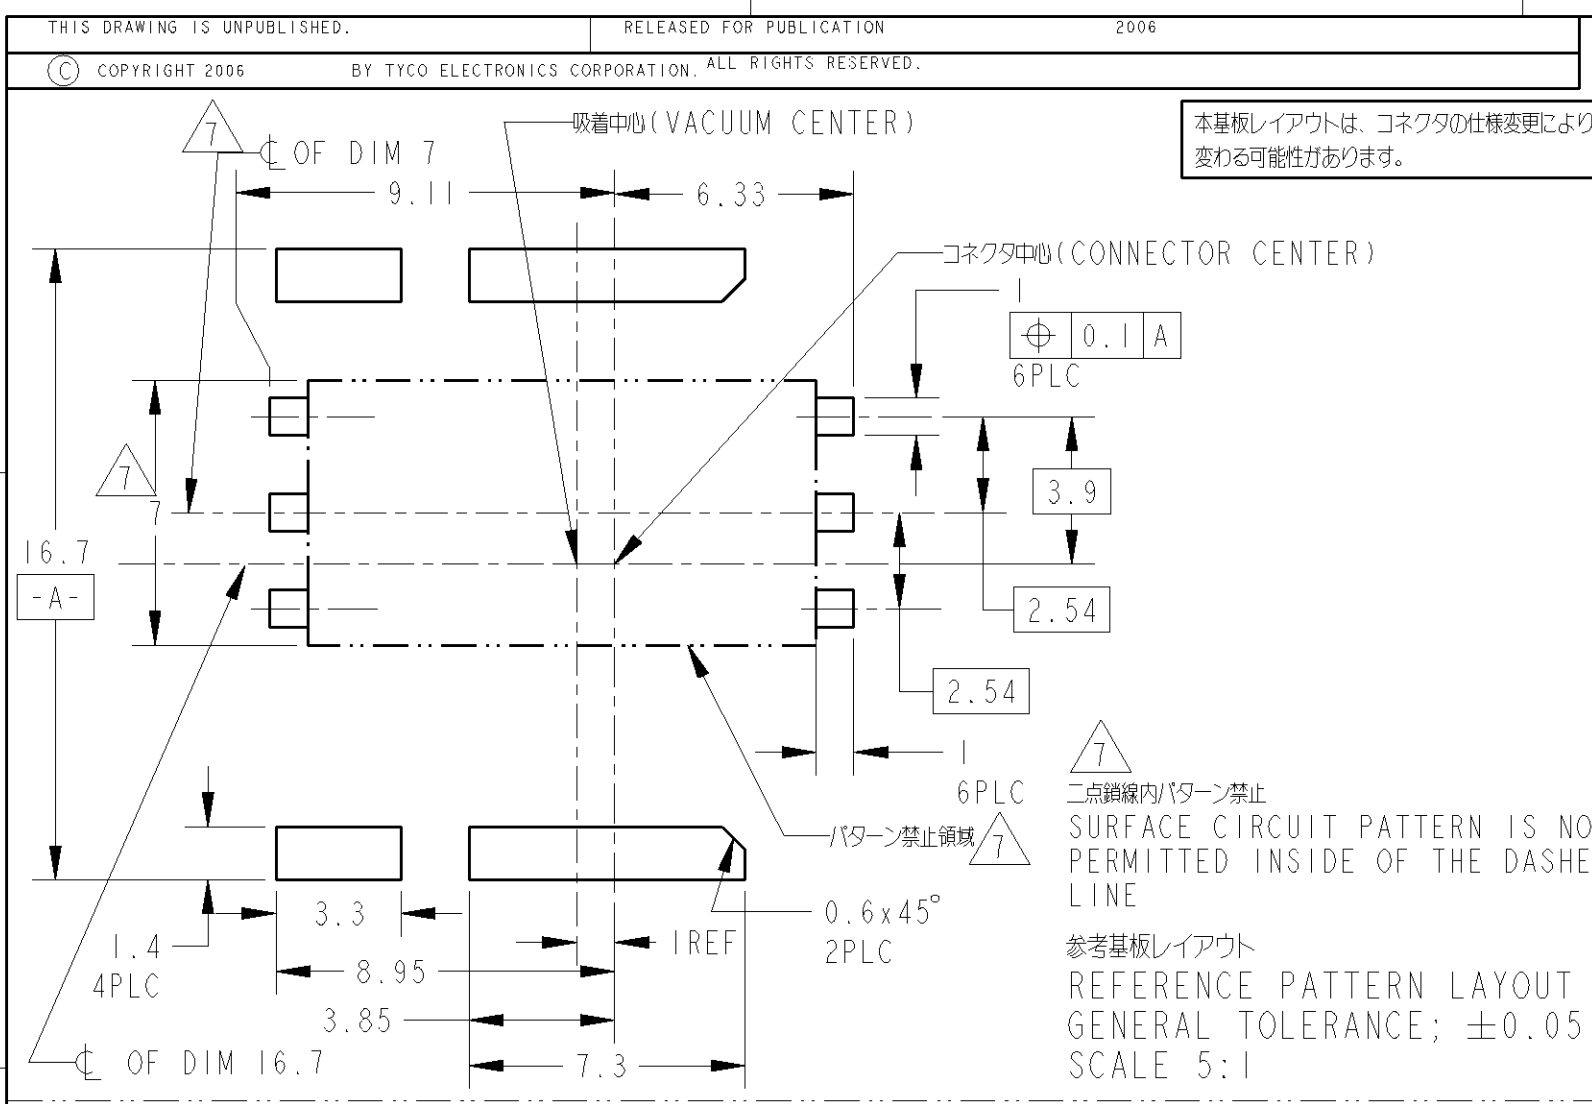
THIS DRAWING IS UNPUBLISHED.

RELEASED FOR PUBLICATION 2006

© COPYRIGHT 2006 BY TYCO ELECTRONICS CORPORATION. ALL RIGHTS RESERVED.

本基板レイアウトは、コネクタの仕様変更により変わる可能性があります。

7 ℄ OF DIM 7

吸着中心(VACUUM CENTER)

9.11

6.33

コネクタ中心(CONNECTOR CENTER)

1

| ⌖ | 0.1 | A |
|---|---|---|

6PLC

7

7

16.7

-A-

3.9

2.54

2.54

1

6PLC

7

二点鎖線内パターン禁止

SURFACE CIRCUIT PATTERN IS NO PERMITTED INSIDE OF THE DASHE LINE

パターン禁止領域 7

0.6x45°
2PLC

3.3

1.4
4PLC

1REF

8.95

3.85

℄ OF DIM 16.7

7.3

参考基板レイアウト

REFERENCE PATTERN LAYOUT
GENERAL TOLERANCE; ±0.05
SCALE 5:1